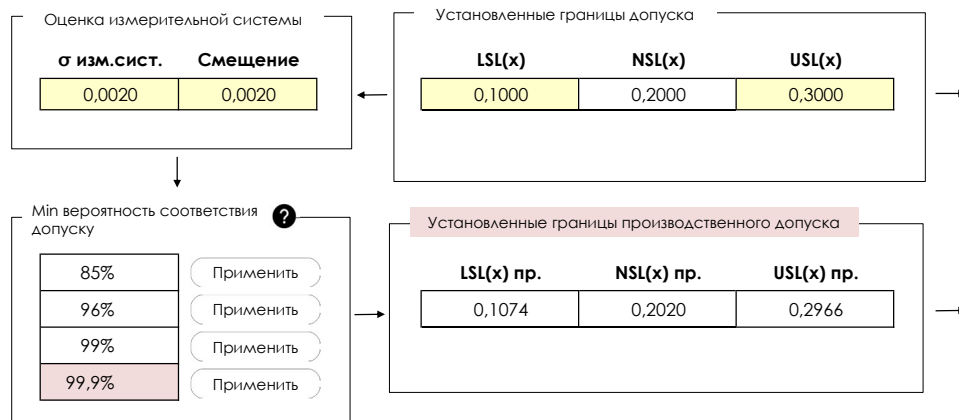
Оценка измерительной системы

| σ изм.сист. | Смещение |
|---|---|
| 0,0020 | 0,0020 |

Установленные границы допуска

| LSL(x) | NSL(x) | USL(x) |
|---|---|---|
| 0,1000 | 0,2000 | 0,3000 |

Min вероятность соответствия допуску

?

| | |
|---|---|
| 85% | Применить |
| 96% | Применить |
| 99% | Применить |
| 99,9% | Применить |

Установленные границы производственного допуска

| LSL(x) пр. | NSL(x) пр. | USL(x) пр. |
|---|---|---|
| 0,1074 | 0,2020 | 0,2966 |